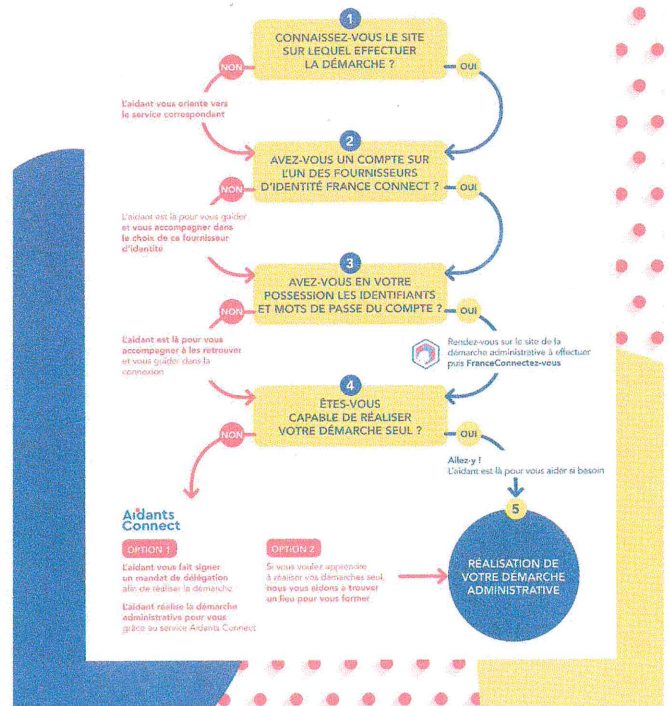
1

CONNAISSEZ-VOUS LE SITE SUR LEQUEL EFFECTUER LA DÉMARCHE ?

NON

OUI

L'aidant vous oriente vers le service correspondant

2

AVEZ-VOUS UN COMPTE SUR L'UN DES FOURNISSEURS D'IDENTITÉ FRANCE CONNECT ?

NON

OUI

L'aidant est là pour vous guider et vous accompagner dans le choix de ce fournisseur d'identité

3

AVEZ-VOUS EN VOTRE POSSESSION LES IDENTIFIANTS ET MOTS DE PASSE DU COMPTE ?

NON

OUI

L'aidant est là pour vous accompagner à les retrouver et vous guider dans la connexion

Rendez-vous sur le site de la démarche administrative à effectuer puis FranceConnectez-vous

4

ÊTES-VOUS CAPABLE DE RÉALISER VOTRE DÉMARCHE SEUL ?

NON

OUI

Allez-y !
L'aidant est là pour vous aider si besoin

5

Aidants Connect

OPTION 1

L'aidant vous fait signer un mandat de délégation afin de réaliser la démarche

L'aidant réalise la démarche administrative pour vous grâce au service Aidants Connect

OPTION 2

Si vous voulez apprendre à réaliser vos démarches seul, nous vous aidons à trouver un lieu pour vous former

RÉALISATION DE VOTRE DÉMARCHE ADMINISTRATIVE